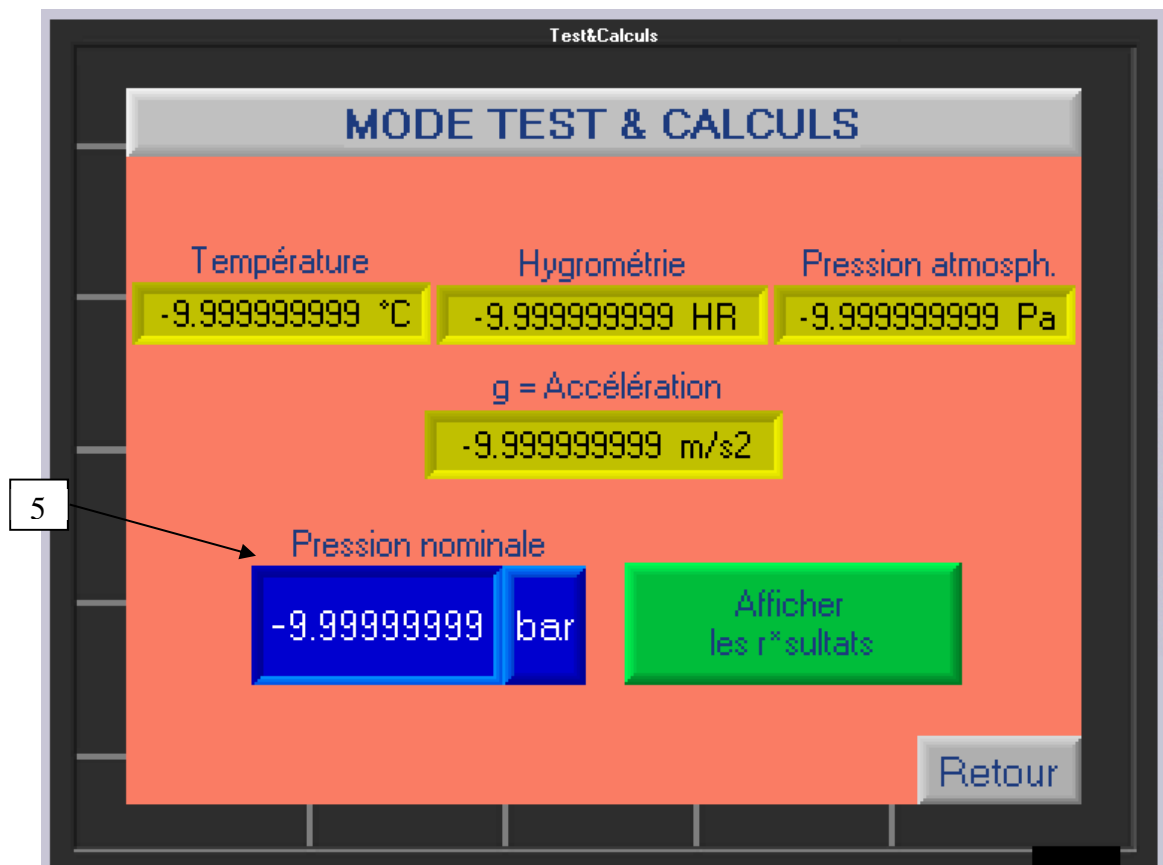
Test&Calculs

MODE TEST & CALCULS

Température
-9.999999999 °C

Hygrométrie
-9.999999999 HR

Pression atmosph.
-9.999999999 Pa

g = Accélération
-9.999999999 m/s2

5

Pression nominale
-9.99999999 bar

Afficher
les r*sultats

Retour